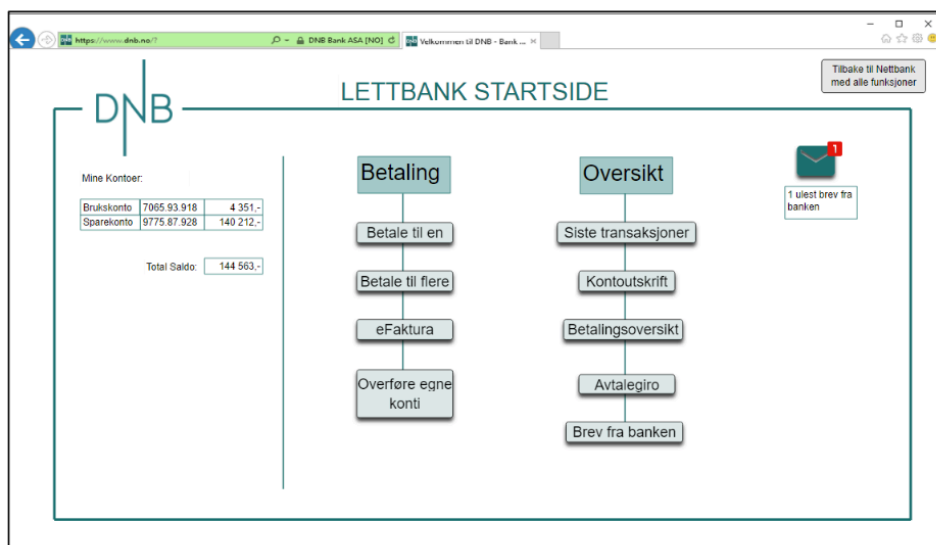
https://www.dnb.no/?
DNB Bank ASA [NO]
Velkommen til DNB - Bank ... ×

Tilbake til Nettbank med alle funksjoner

DNB

LETTBANK STARTSIDE

Mine Kontoer:

| | | |
|---|---|---|
| Brukskonto | 7065.93.918 | 4 351,- |
| Sparekonto | 9775.87.928 | 140 212,- |

Total Saldo: 144 563,-

Betaling
Betale til en
Betale til flere
eFaktura
Overføre egne konti

Oversikt
Siste transaksjoner
Kontoutskrift
Betalingsoversikt
Avtalegiro
Brev fra banken

1
1 ulest brev fra banken